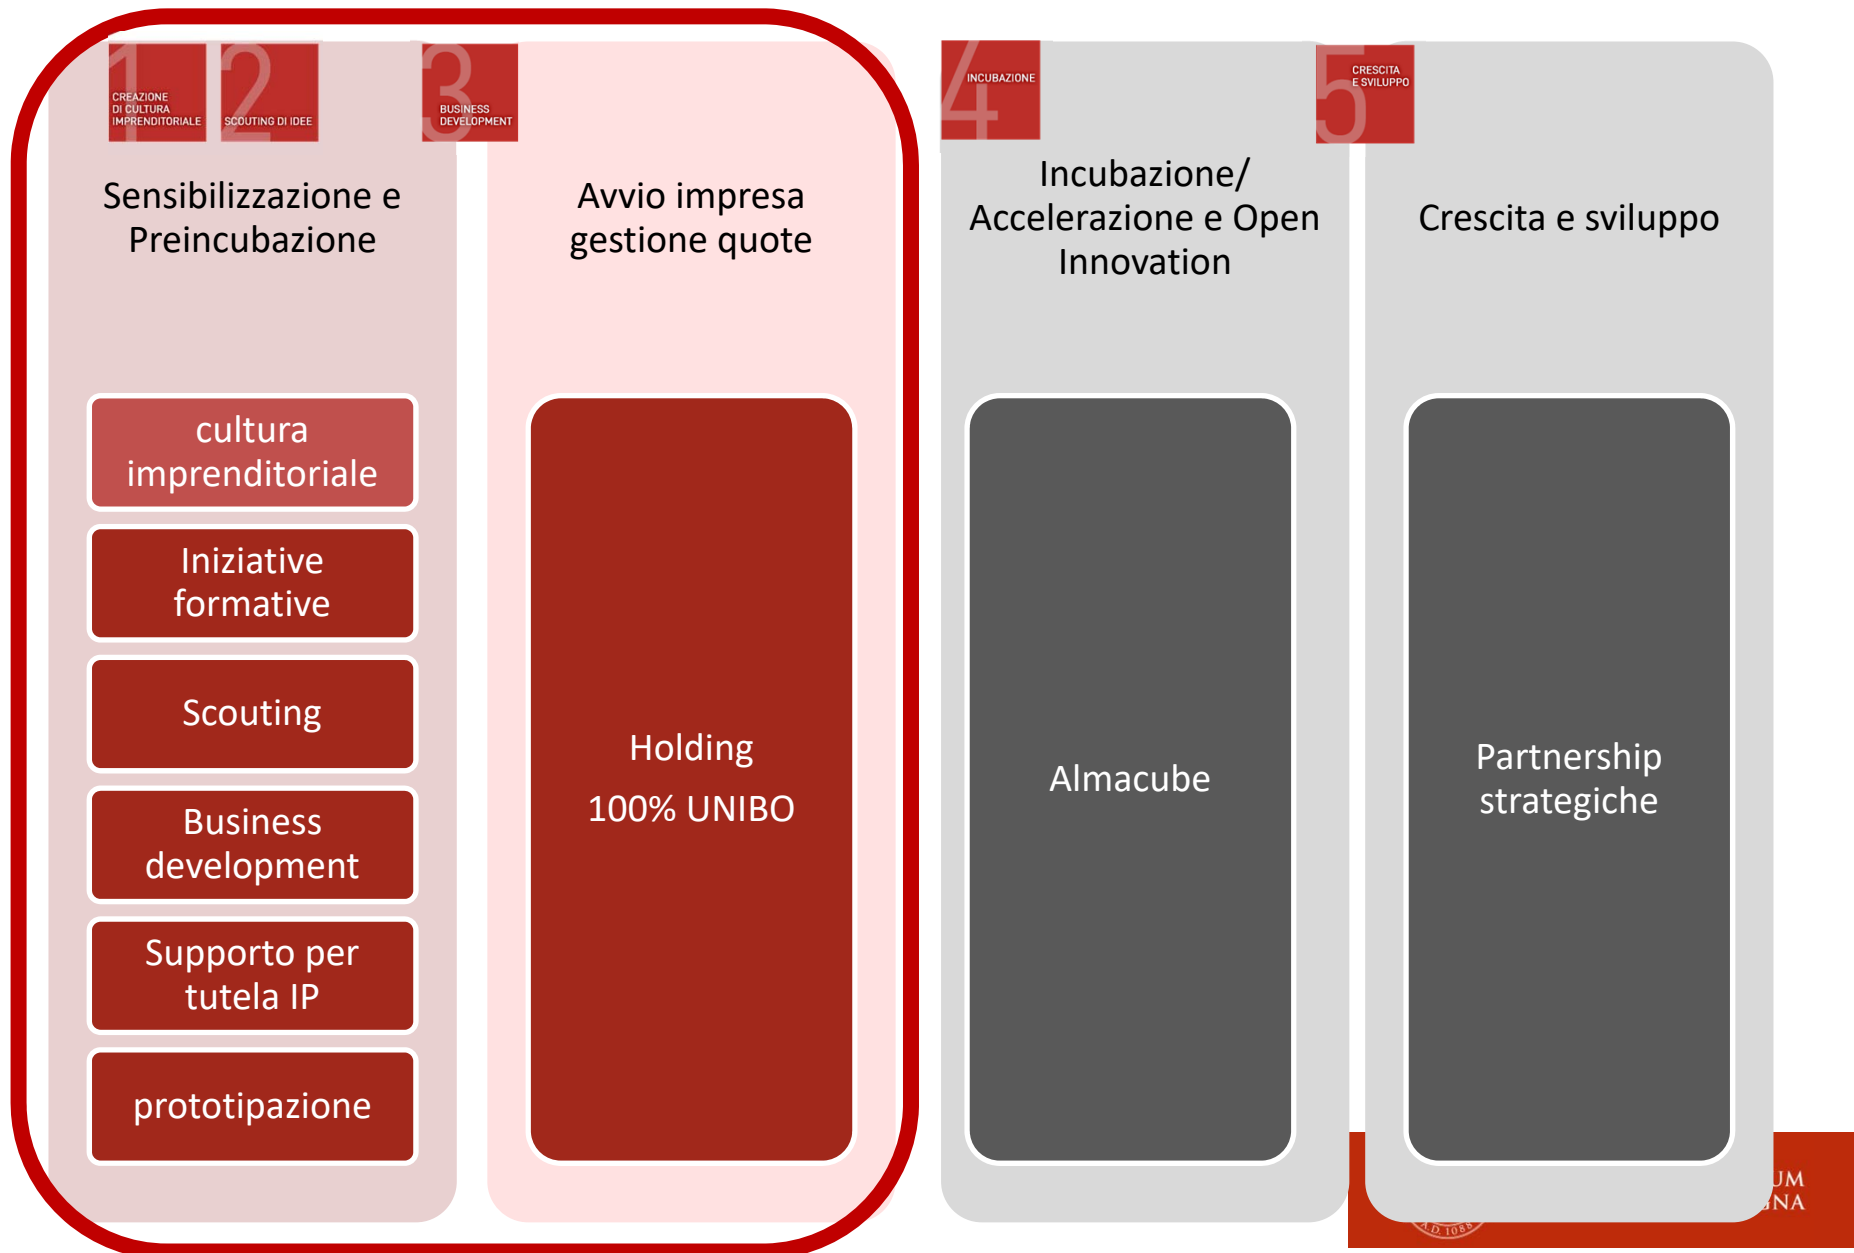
1 CREAZIONE DI CULTURA IMPRENDITORIALE

2 SCOUTING DI IDEE

3 BUSINESS DEVELOPMENT

4 INCUBAZIONE

5 CRESCITA E SVILUPPO

Sensibilizzazione e Preincubazione

Avvio impresa gestione quote

Incubazione/ Accelerazione e Open Innovation

Crescita e sviluppo

cultura imprenditoriale

Iniziative formative

Scouting

Business development

Supporto per tutela IP

prototipazione

Holding

100% UNIBO

Almacube

Partnership strategiche

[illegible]UM
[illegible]NA
A.D. 1088